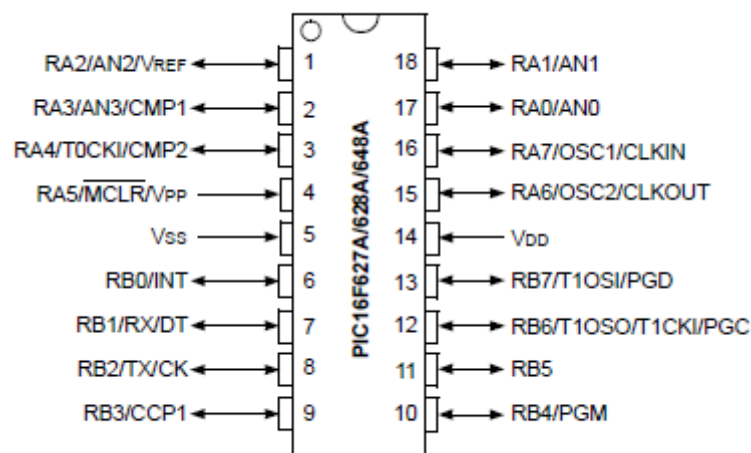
RA2/AN2/VREF 1
RA3/AN3/CMP1 2
RA4/T0CKI/CMP2 3
RA5/$\overline{MCLR}$/VPP 4
VSS 5
RB0/INT 6
RB1/RX/DT 7
RB2/TX/CK 8
RB3/CCP1 9

PIC16F627A/628A/648A

18 RA1/AN1
17 RA0/AN0
16 RA7/OSC1/CLKIN
15 RA6/OSC2/CLKOUT
14 VDD
13 RB7/T1OSI/PGD
12 RB6/T1OSO/T1CKI/PGC
11 RB5
10 RB4/PGM